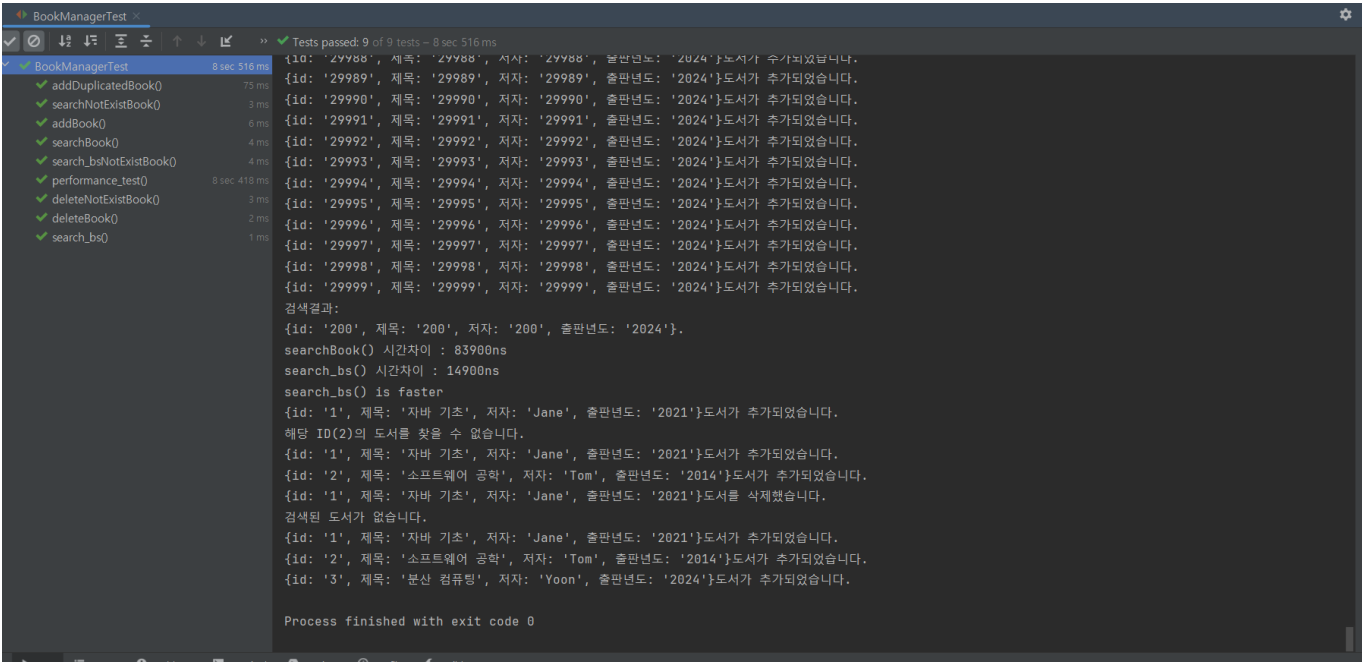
BookManagerTest ×

Tests passed: 9 of 9 tests – 8 sec 516 ms

BookManagerTest 8 sec 516 ms
addDuplicatedBook() 75 ms
searchNotExistBook() 3 ms
addBook() 6 ms
searchBook() 4 ms
search_bsNotExistBook() 4 ms
performance_test() 8 sec 418 ms
deleteNotExistBook() 3 ms
deleteBook() 2 ms
search_bs() 1 ms

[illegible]
{id: '29989', 제목: '29989', 저자: '29989', 출판년도: '2024'}도서가 추가되었습니다.
{id: '29990', 제목: '29990', 저자: '29990', 출판년도: '2024'}도서가 추가되었습니다.
{id: '29991', 제목: '29991', 저자: '29991', 출판년도: '2024'}도서가 추가되었습니다.
{id: '29992', 제목: '29992', 저자: '29992', 출판년도: '2024'}도서가 추가되었습니다.
{id: '29993', 제목: '29993', 저자: '29993', 출판년도: '2024'}도서가 추가되었습니다.
{id: '29994', 제목: '29994', 저자: '29994', 출판년도: '2024'}도서가 추가되었습니다.
{id: '29995', 제목: '29995', 저자: '29995', 출판년도: '2024'}도서가 추가되었습니다.
{id: '29996', 제목: '29996', 저자: '29996', 출판년도: '2024'}도서가 추가되었습니다.
{id: '29997', 제목: '29997', 저자: '29997', 출판년도: '2024'}도서가 추가되었습니다.
{id: '29998', 제목: '29998', 저자: '29998', 출판년도: '2024'}도서가 추가되었습니다.
{id: '29999', 제목: '29999', 저자: '29999', 출판년도: '2024'}도서가 추가되었습니다.
검색결과:
{id: '200', 제목: '200', 저자: '200', 출판년도: '2024'}.
searchBook() 시간차이 : 83900ns
search_bs() 시간차이 : 14900ns
search_bs() is faster
{id: '1', 제목: '자바 기초', 저자: 'Jane', 출판년도: '2021'}도서가 추가되었습니다.
해당 ID(2)의 도서를 찾을 수 없습니다.
{id: '1', 제목: '자바 기초', 저자: 'Jane', 출판년도: '2021'}도서가 추가되었습니다.
{id: '2', 제목: '소프트웨어 공학', 저자: 'Tom', 출판년도: '2014'}도서가 추가되었습니다.
{id: '1', 제목: '자바 기초', 저자: 'Jane', 출판년도: '2021'}도서를 삭제했습니다.
검색된 도서가 없습니다.
{id: '1', 제목: '자바 기초', 저자: 'Jane', 출판년도: '2021'}도서가 추가되었습니다.
{id: '2', 제목: '소프트웨어 공학', 저자: 'Tom', 출판년도: '2014'}도서가 추가되었습니다.
{id: '3', 제목: '분산 컴퓨팅', 저자: 'Yoon', 출판년도: '2024'}도서가 추가되었습니다.

Process finished with exit code 0